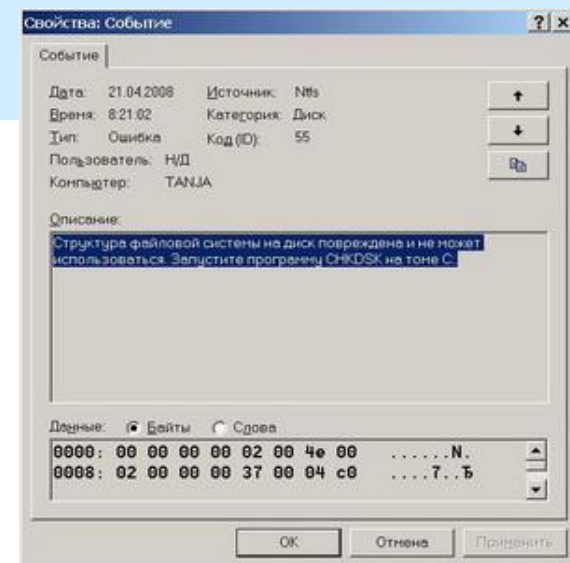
Свойства: Событие ? X

Событие

Дата: 21.04.2008 Источник: Ntfs
Время: 8:21:02 Категория: Диск
Тип: Ошибка Код (ID): 55
Пользователь: Н/Д
Компьютер: TANJA

Описание:

Структура файловой систены на диск повреждена и не может использоваться. Запустите программу CHKDSK на томе C:.

Данные: Байты Слова
0000: 00 00 00 00 02 00 4e 00 ......N.
0008: 02 00 00 00 37 00 04 c0 ....7..Ђ

OK Отмена Применить